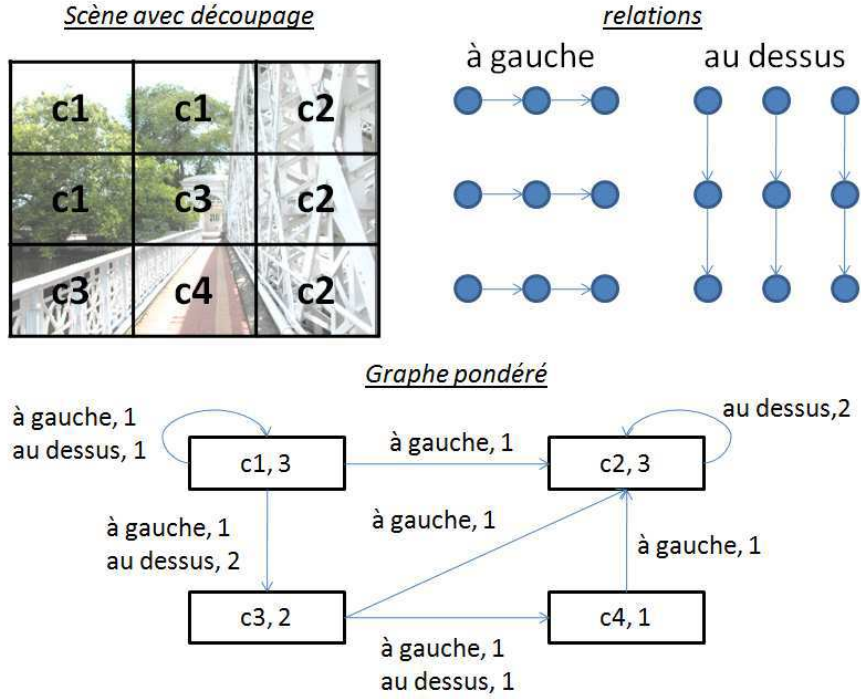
Scène avec découpage

| c1 | c1 | c2 |
|---|---|---|
| c1 | c3 | c2 |
| c3 | c4 | c2 |

relations

à gauche

au dessus

Graphe pondéré

à gauche, 1
au dessus, 1

c1, 3

à gauche, 1

c2, 3

au dessus,2

à gauche, 1
au dessus, 2

à gauche, 1

à gauche, 1

c3, 2

c4, 1

à gauche, 1
au dessus, 1